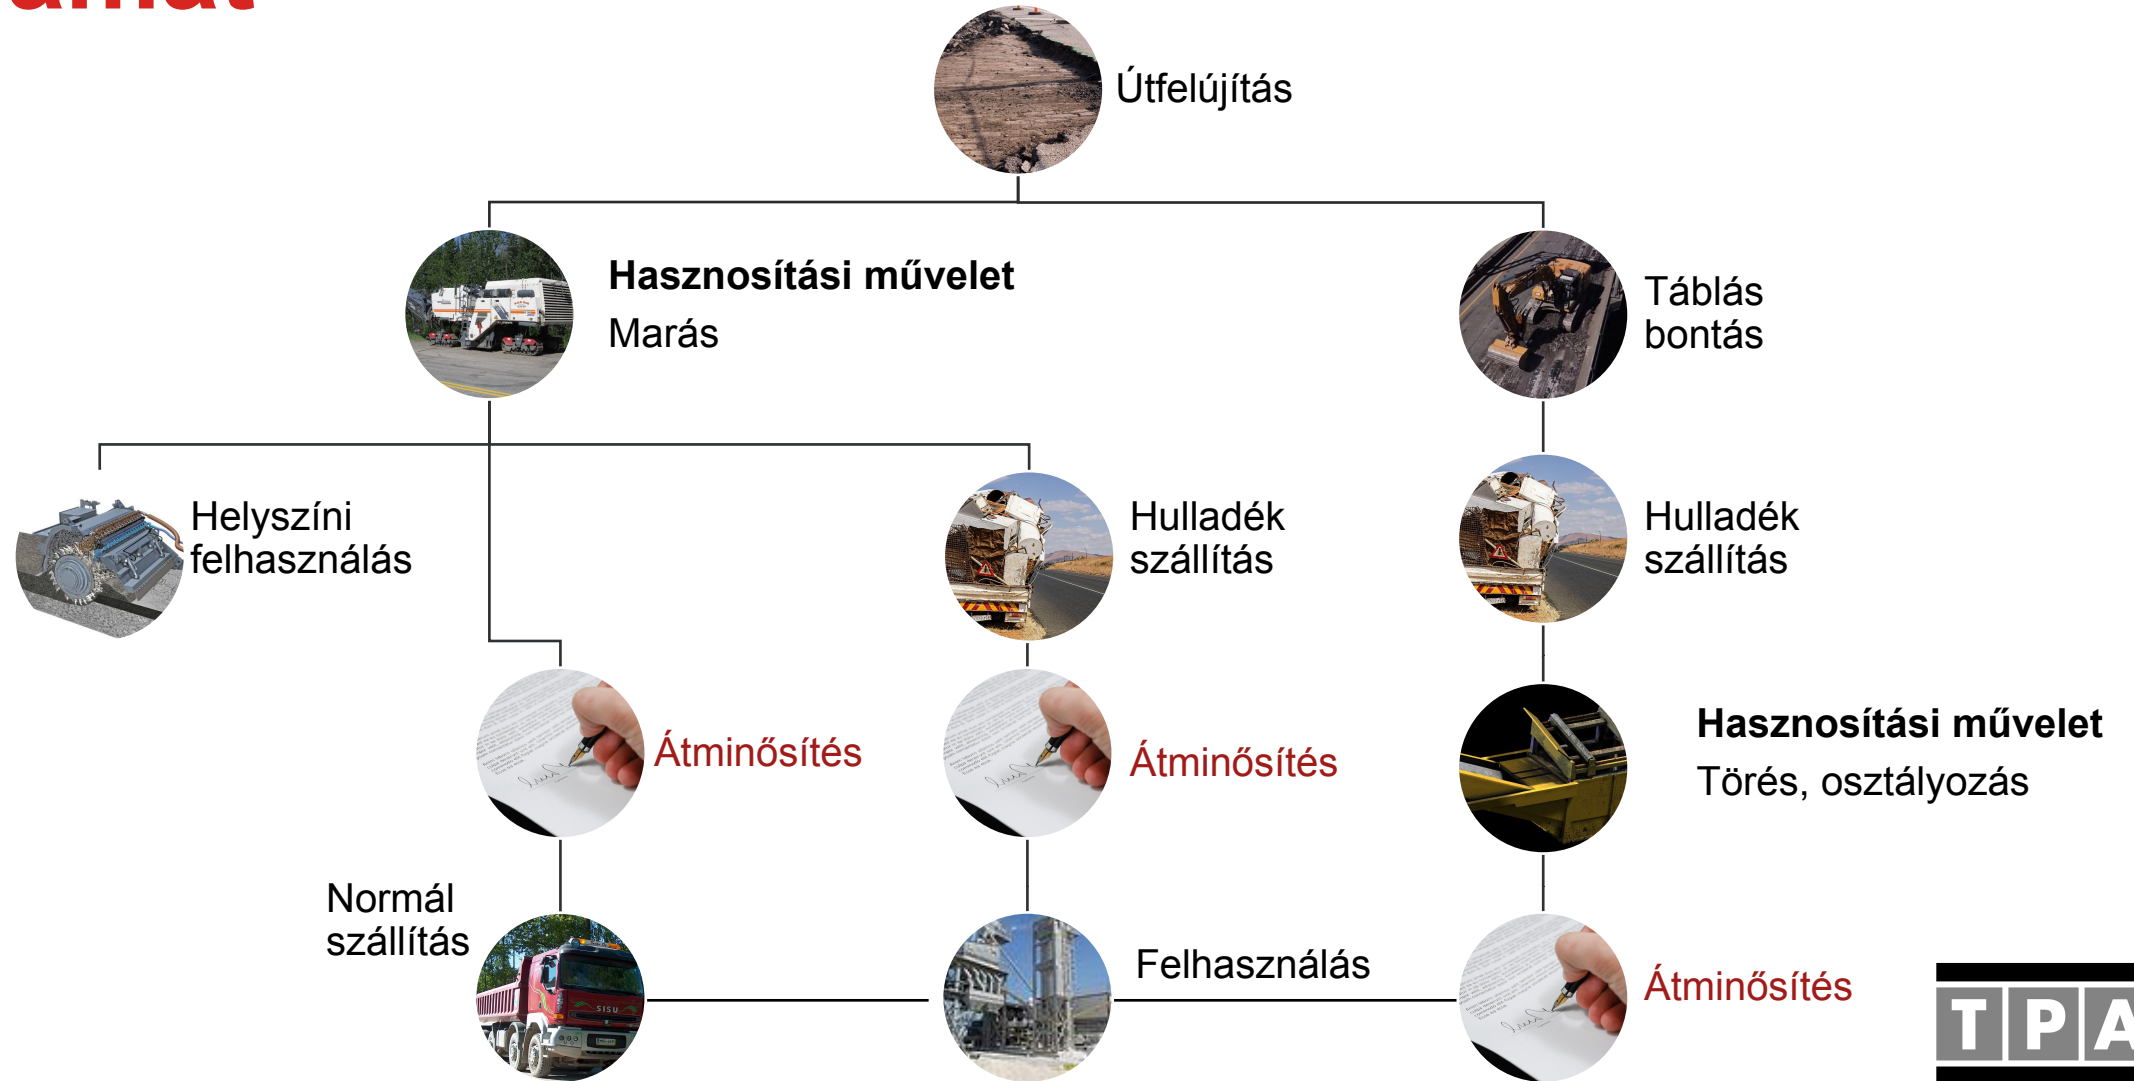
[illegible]

Útfelújítás

**Hasznosítási művelet**
Marás

Táblás bontás

Helyszíni felhasználás

Hulladék szállítás

Hulladék szállítás

Átminősítés

Átminősítés

**Hasznosítási művelet**
Törés, osztályozás

Normál szállítás

Felhasználás

Átminősítés

TPA